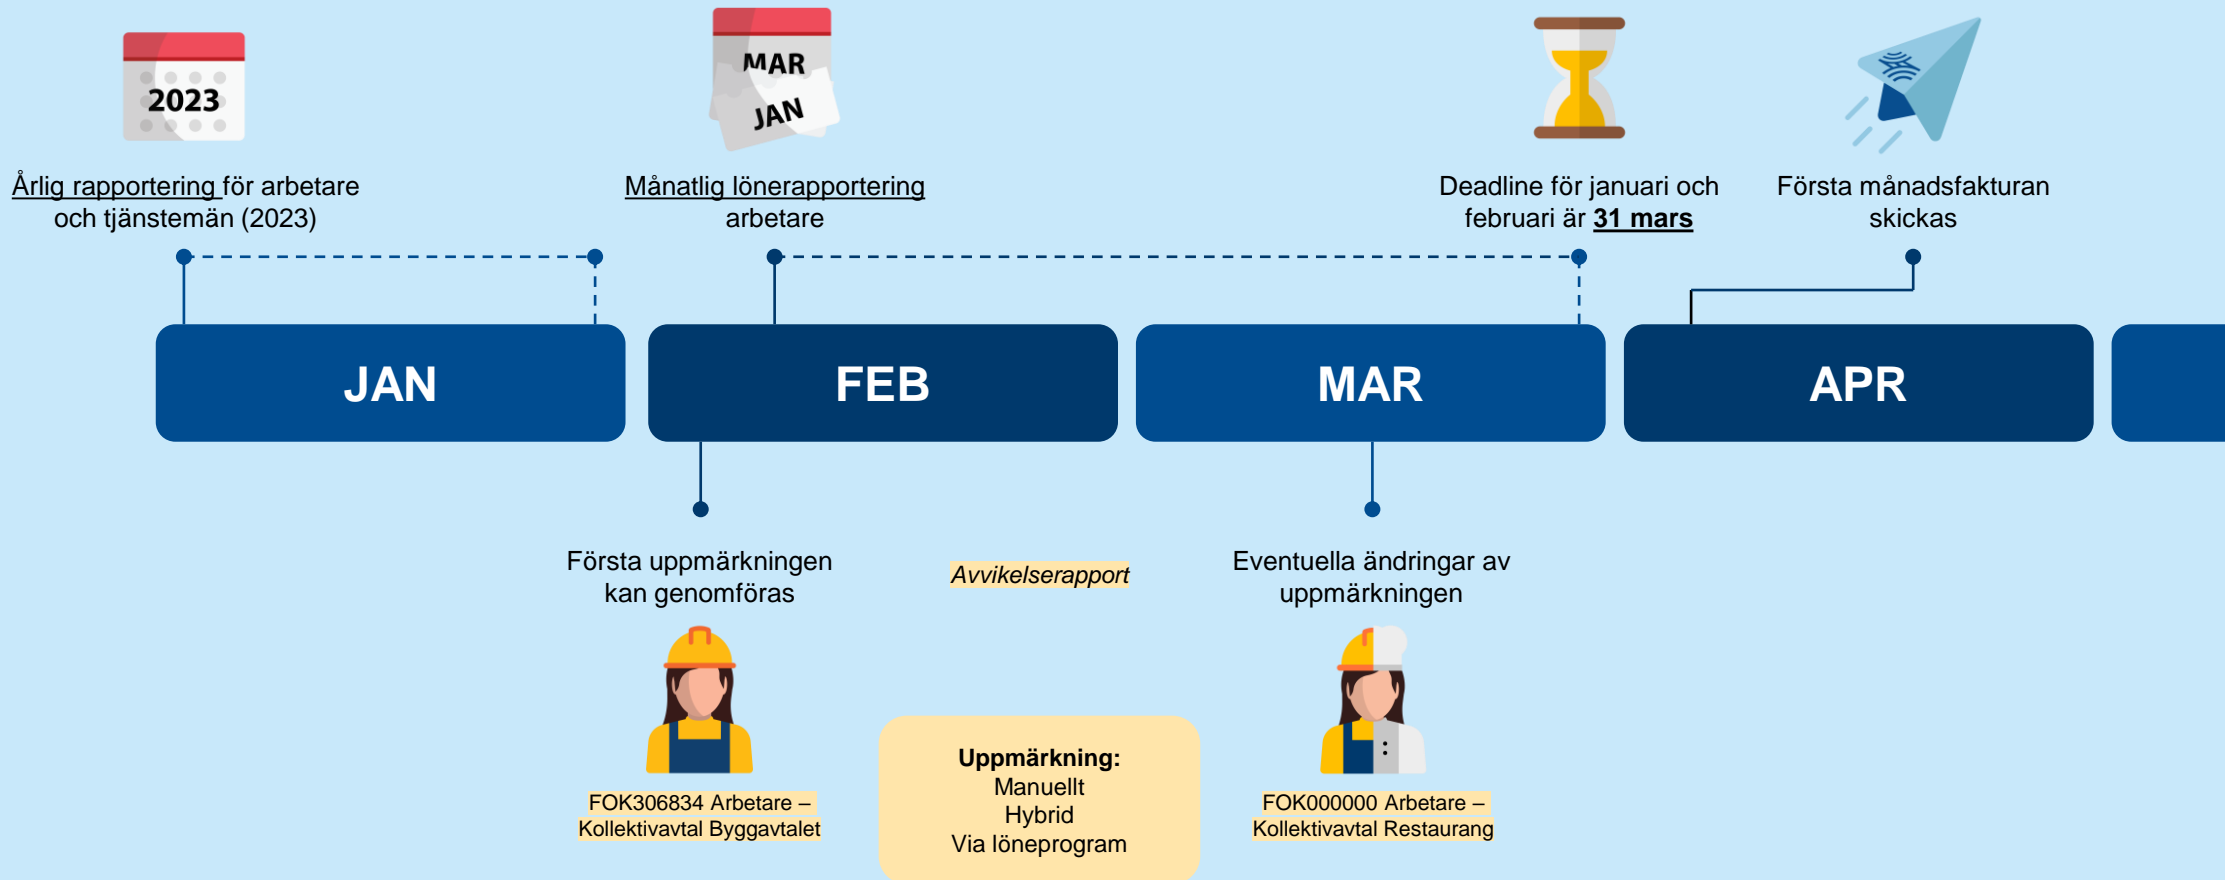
2023

Årlig rapportering för arbetare och tjänstemän (2023)

MAR
JAN

Månatlig lönerapportering arbetare

Deadline för januari och februari är 31 mars

Första månadsfakturan skickas

JAN

FEB

MAR

APR

Första uppmärkningen kan genomföras

Avvikelserapport

Eventuella ändringar av uppmärkningen

FOK306834 Arbetare – Kollektivavtal Byggavtalet

Uppmärkning:
Manuellt
Hybrid
Via löneprogram

FOK000000 Arbetare – Kollektivavtal Restaurang